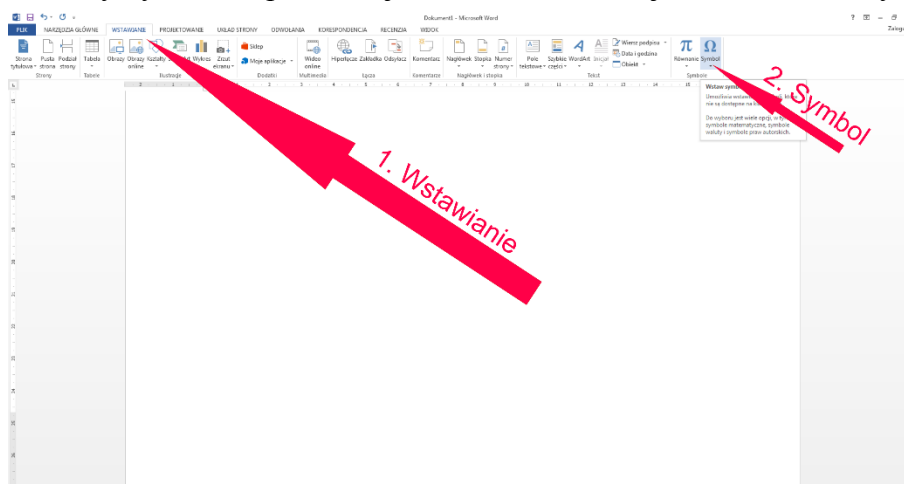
Dokument1 - Microsoft Word

? – Zaloguj

PLIK NARZĘDZIA GŁÓWNE WSTAWIANIE PROJEKTOWANIE UKŁAD STRONY ODWOŁANIA KORESPONDENCJA RECENZJA WIDOK

Strona tytułowa Pusta strona Podział strony Strony

Tabela Tabele

Obrazy Obrazy online Kształty SmartArt Wykres Zrzut ekranu Ilustracje

Sklep Moje aplikacje Dodatki

Wideo online Multimedia

Hiperłącze Zakładka Odsyłacz Łącza

Komentarz Komentarze

Nagłówek Stopka Numer strony Nagłówek i stopka

Pole tekstowe Szybkie części WordArt Inicjał Wiersz podpisu Data i godzina Obiekt Tekst

Równanie Symbol Symbole

Wstaw symbol
Umieść w dokumencie symbole, które nie są dostępne na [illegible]

Do wyboru jest wiele opcji, w tym symbole matematyczne, symbole waluty i symbole praw autorskich.

1. Wstawianie

2. Symbol